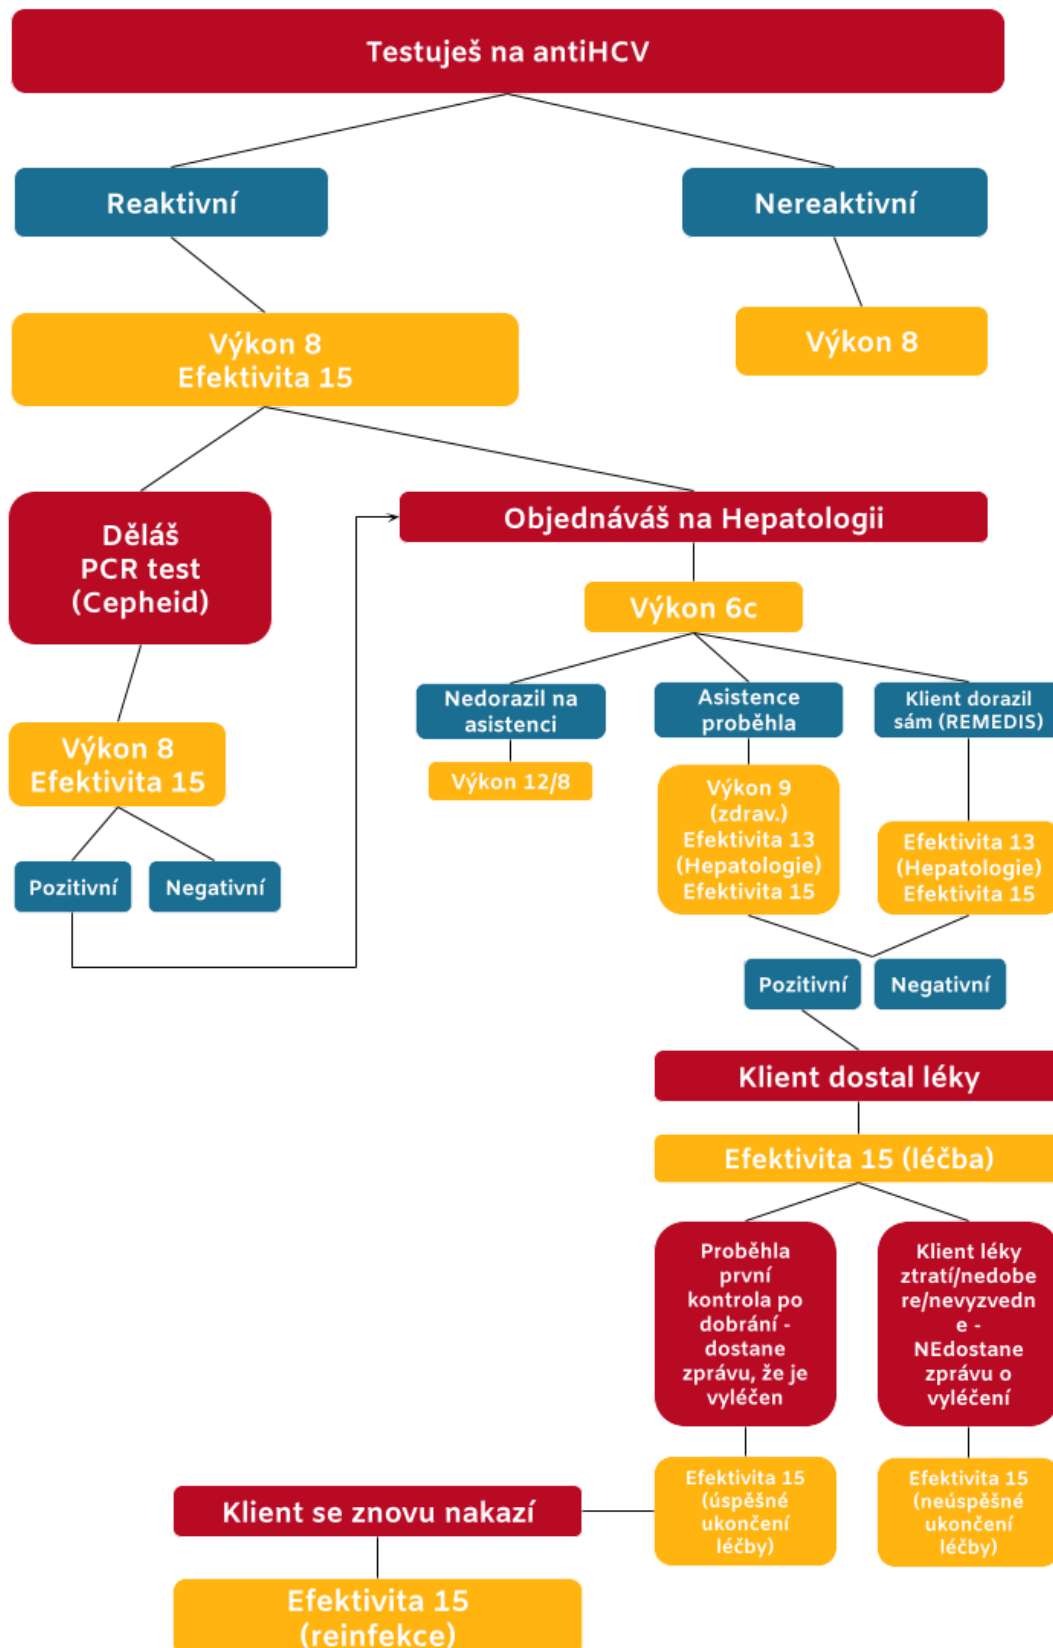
Testuješ na antiHCV

Reaktivní

Nereaktivní

Výkon 8
Efektivita 15

Výkon 8

Děláš PCR test (Cepheid)

Objednáváš na Hepatologii

Výkon 6c

Výkon 8
Efektivita 15

Nedorazil na asistenci

Asistence proběhla

Klient dorazil sám (REMEDIS)

Výkon 12/8

Výkon 9 (zdrav.)
Efektivita 13 (Hepatologie)
Efektivita 15

Efektivita 13 (Hepatologie)
Efektivita 15

Pozitivní

Negativní

Pozitivní

Negativní

Klient dostal léky

Efektivita 15 (léčba)

Proběhla první kontrola po dobrání - dostane zprávu, že je vyléčen

Klient léky ztratí/nedobere/nevyzvedne - NEdostane zprávu o vyléčení

Klient se znovu nakazí

Efektivita 15 (úspěšné ukončení léčby)

Efektivita 15 (neúspěšné ukončení léčby)

Efektivita 15 (reinfekce)